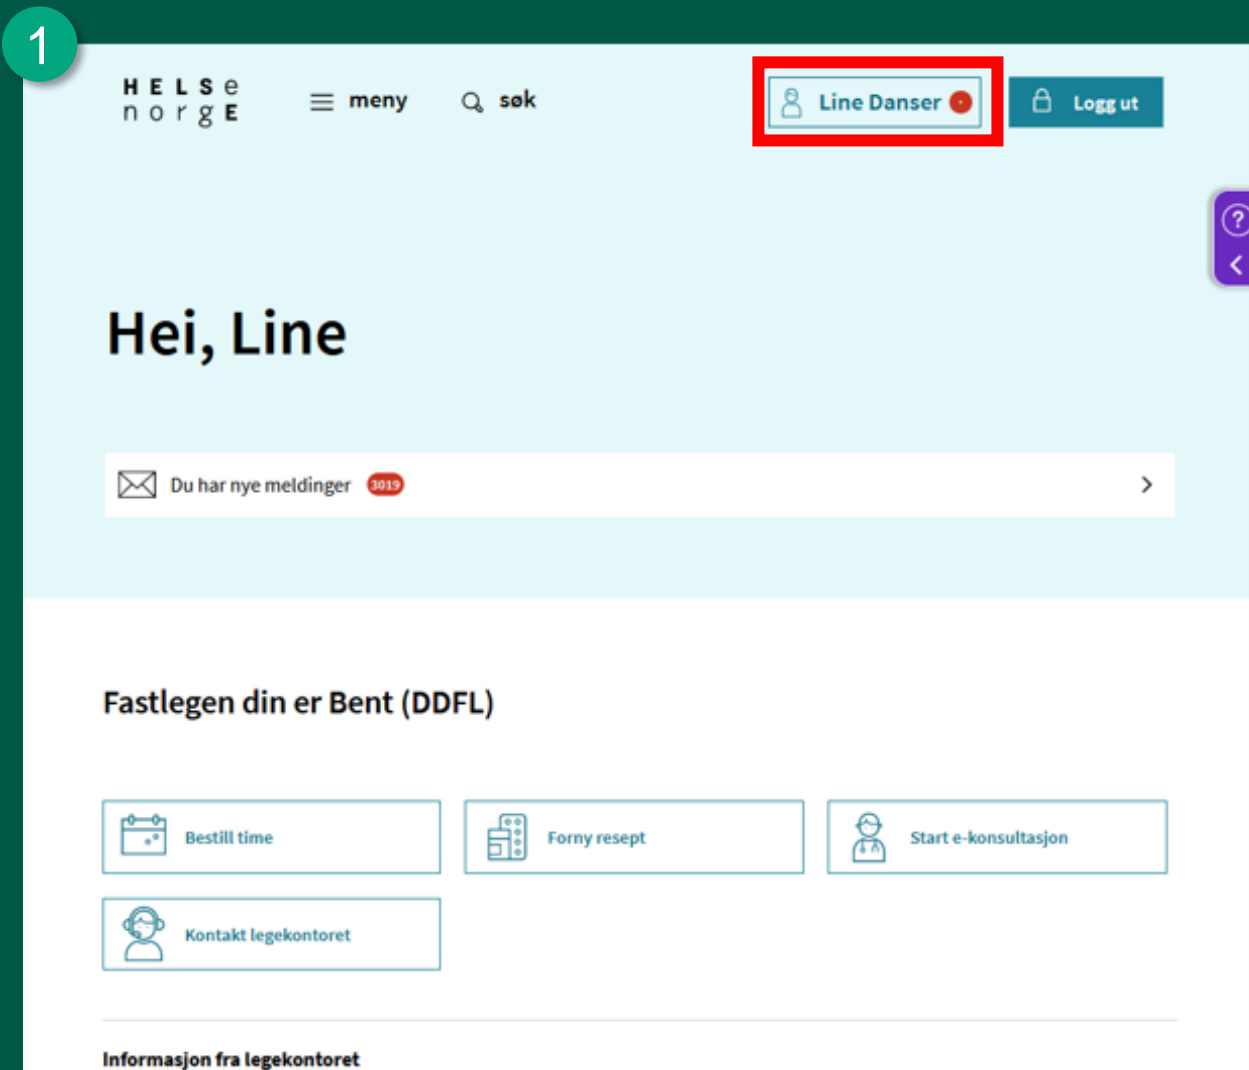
1

HELSE
norgE

meny

søk

Line Danser

Logg ut

?

Hei, Line

Du har nye meldinger 3019

Fastlegen din er Bent (DDFL)

Bestill time

Forny resept

Start e-konsultasjon

Kontakt legekontoret

Informasjon fra legekontoret